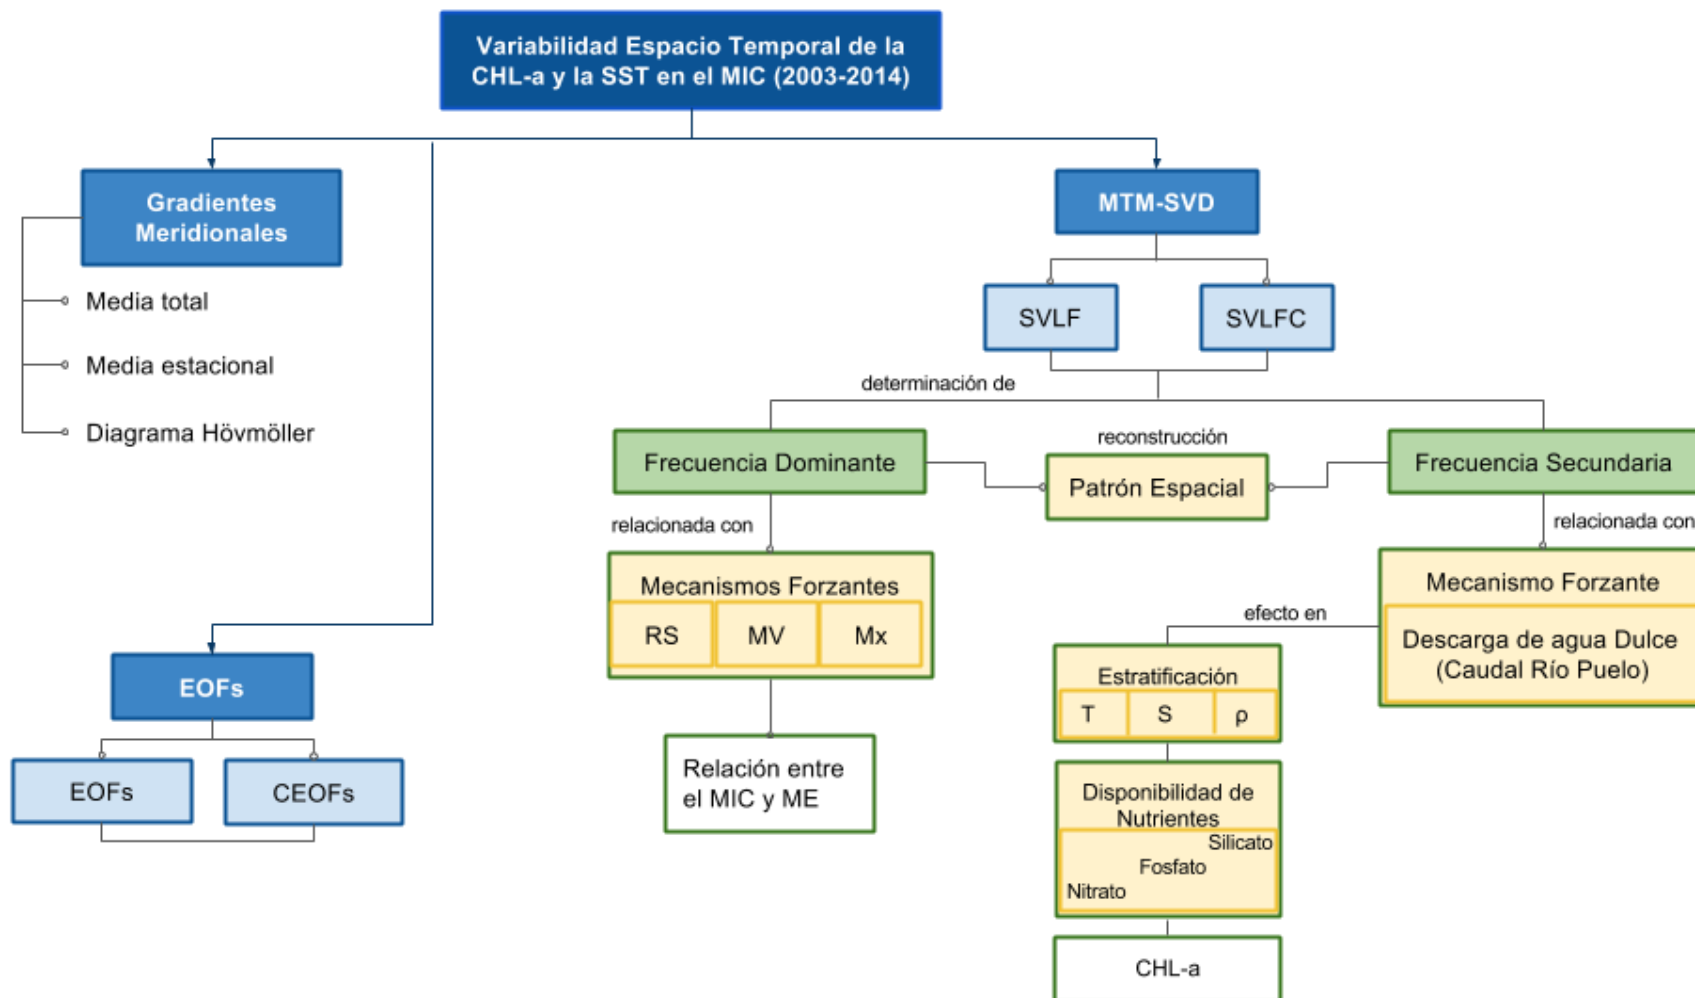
Variabilidad Espacio Temporal de la CHL-a y la SST en el MIC (2003-2014)

Gradientes Meridionales

Media total

Media estacional

Diagrama Hövmöller

EOFs

EOFs

CEOFs

MTM-SVD

SVLF

SVLFC

determinación de

Frecuencia Dominante

reconstrucción

Patrón Espacial

Frecuencia Secundaria

relacionada con

Mecanismos Forzantes

| RS | MV | Mx |
|---|---|---|

Relación entre el MIC y ME

relacionada con

Mecanismo Forzante

Descarga de agua Dulce (Caudal Río Puelo)

efecto en

Estratificación

| T | S | ρ |
|---|---|---|

Disponibilidad de Nutrientes

Silicato

Fosfato

Nitrato

CHL-a